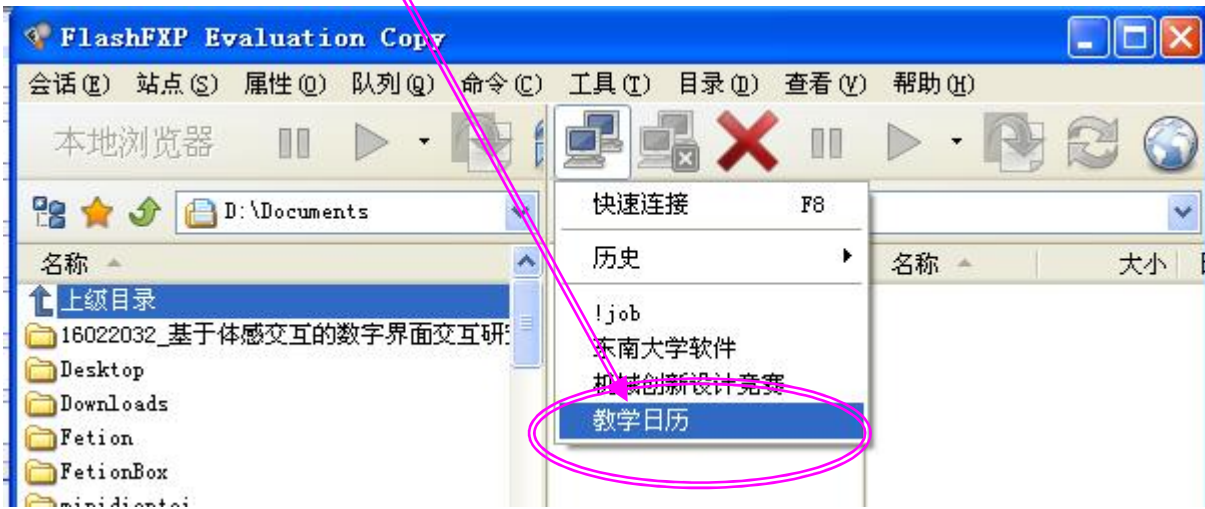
FlashFXP Evaluation Copy

会话(E) 站点(S) 属性(O) 队列(Q) 命令(C) 工具(T) 目录(D) 查看(V) 帮助(H)

本地浏览器

D:\Documents

名称

上级目录
16022032_基于体感交互的数字界面交互研
Desktop
Downloads
Fetion
FetionBox
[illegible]

快速连接 F8
历史
!job
东南大学软件
机械创新设计竞赛
数学日历

名称 大小